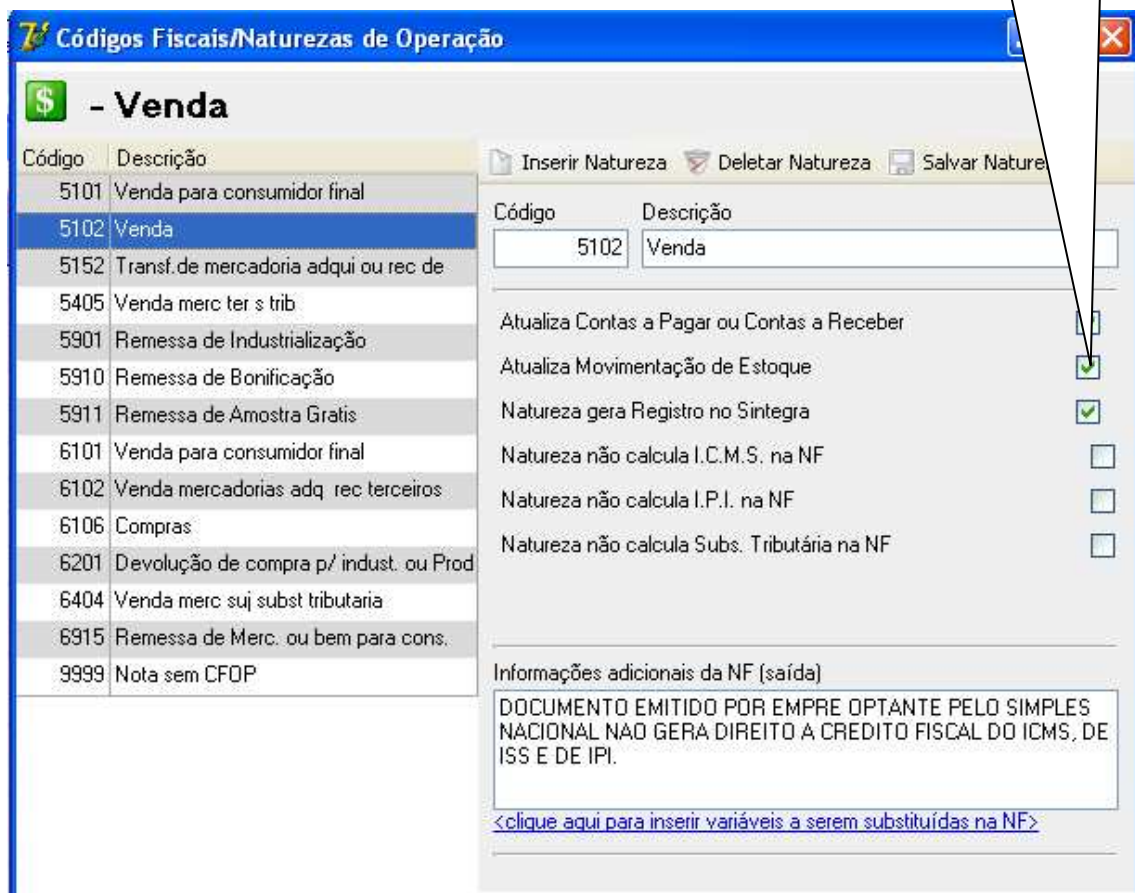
Códigos Fiscais/Naturezas de Operação

- Venda

| Código | Descrição |
|---|---|
| 5101 | Venda para consumidor final |
| 5102 | Venda |
| 5152 | Transf.de mercadoria adqui ou rec de |
| 5405 | Venda merc ter s trib |
| 5901 | Remessa de Industrialização |
| 5910 | Remessa de Bonificação |
| 5911 | Remessa de Amostra Gratis |
| 6101 | Venda para consumidor final |
| 6102 | Venda mercadorias adq rec terceiros |
| 6106 | Compras |
| 6201 | Devolução de compra p/ indust. ou Prod |
| 6404 | Venda merc suj subst tributaria |
| 6915 | Remessa de Merc. ou bem para cons. |
| 9999 | Nota sem CFOP |

Inserir Natureza Deletar Natureza Salvar Nature

Código
5102

Descrição
Venda

Atualiza Contas a Pagar ou Contas a Receber

Atualiza Movimentação de Estoque

Natureza gera Registro no Sintegra

Natureza não calcula I.C.M.S. na NF

Natureza não calcula I.P.I. na NF

Natureza não calcula Subs. Tributária na NF

Informações adicionais da NF (saída)

DOCUMENTO EMITIDO POR EMPRE OPTANTE PELO SIMPLES NACIONAL NAO GERA DIREITO A CREDITO FISCAL DO ICMS, DE ISS E DE IPI.

<clique aqui para inserir variáveis a serem substituídas na NF>